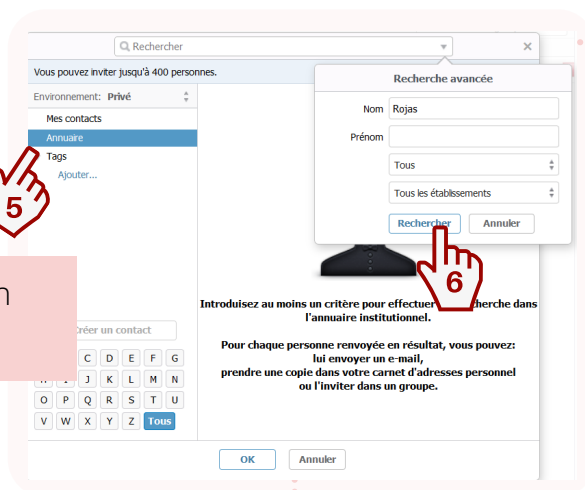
Rechercher

Vous pouvez inviter jusqu'à 400 personnes.

Environnement: Privé

Mes contacts

Annuaire

Tags

Ajouter...

5

n

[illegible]réer un contact

C D E F G

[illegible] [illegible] J K L M N

O P Q R S T U

V W X Y Z Tous

Recherche avancée

Nom Rojas

Prénom

Tous

Tous les établissements

Rechercher Annuler

6

Introduisez au moins un critère pour effectuer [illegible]cherche dans l'annuaire institutionnel.

Pour chaque personne renvoyée en résultat, vous pouvez:
lui envoyer un e-mail,
prendre une copie dans votre carnet d'adresses personnel
ou l'inviter dans un groupe.

OK Annuler